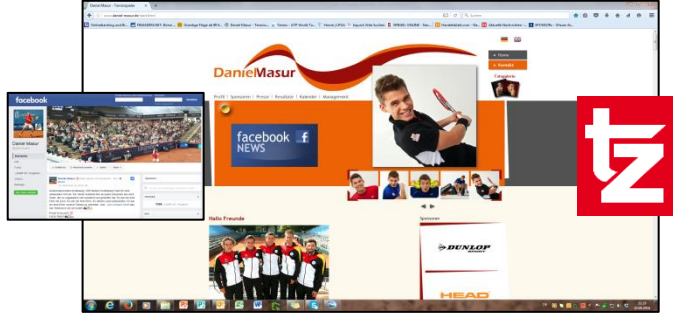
Daniel Masur - Tennisspieler

www.daniel-masur.de

DanielMasur

Home

Kontakt

Fotogalerie

Profil | Sponsoren | Presse | Resultate | Kalender | Management

facebook NEWS

Hallo Freunde

Sponsoren

DUNLOP

HEAD

facebook

Daniel Masur

tz